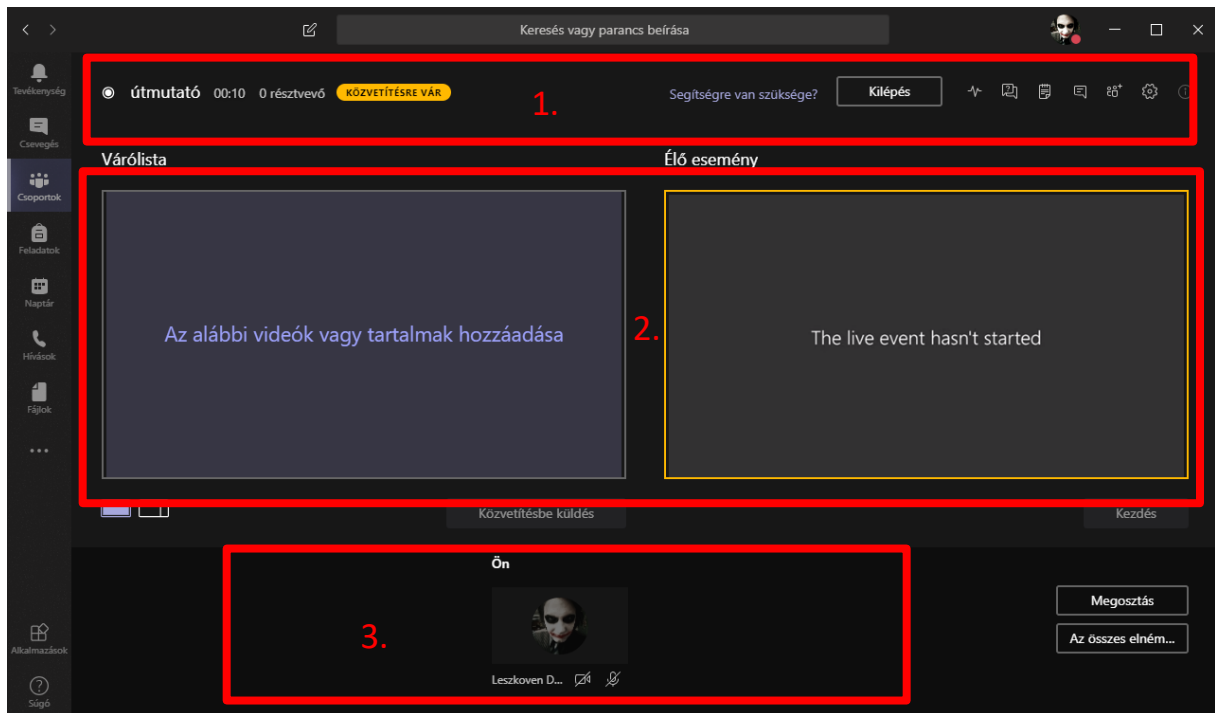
Keresés vagy parancs beírása

Tevékenység
Csevegés
Csoportok
Feladatok
Naptár
Hívások
Fájlok
...
Alkalmazások
Súgó

útmutató 00:10 0 résztvevő KÖZVETÍTÉSRE VÁR

Segítségre van szüksége? Kilépés

1.

Várólista

Élő esemény

Az alábbi videók vagy tartalmak hozzáadása

2.

The live event hasn't started

Közvetítésbe küldés

Kezdés

Ön

3.

Leszkoven D...

Megosztás

Az összes elném...